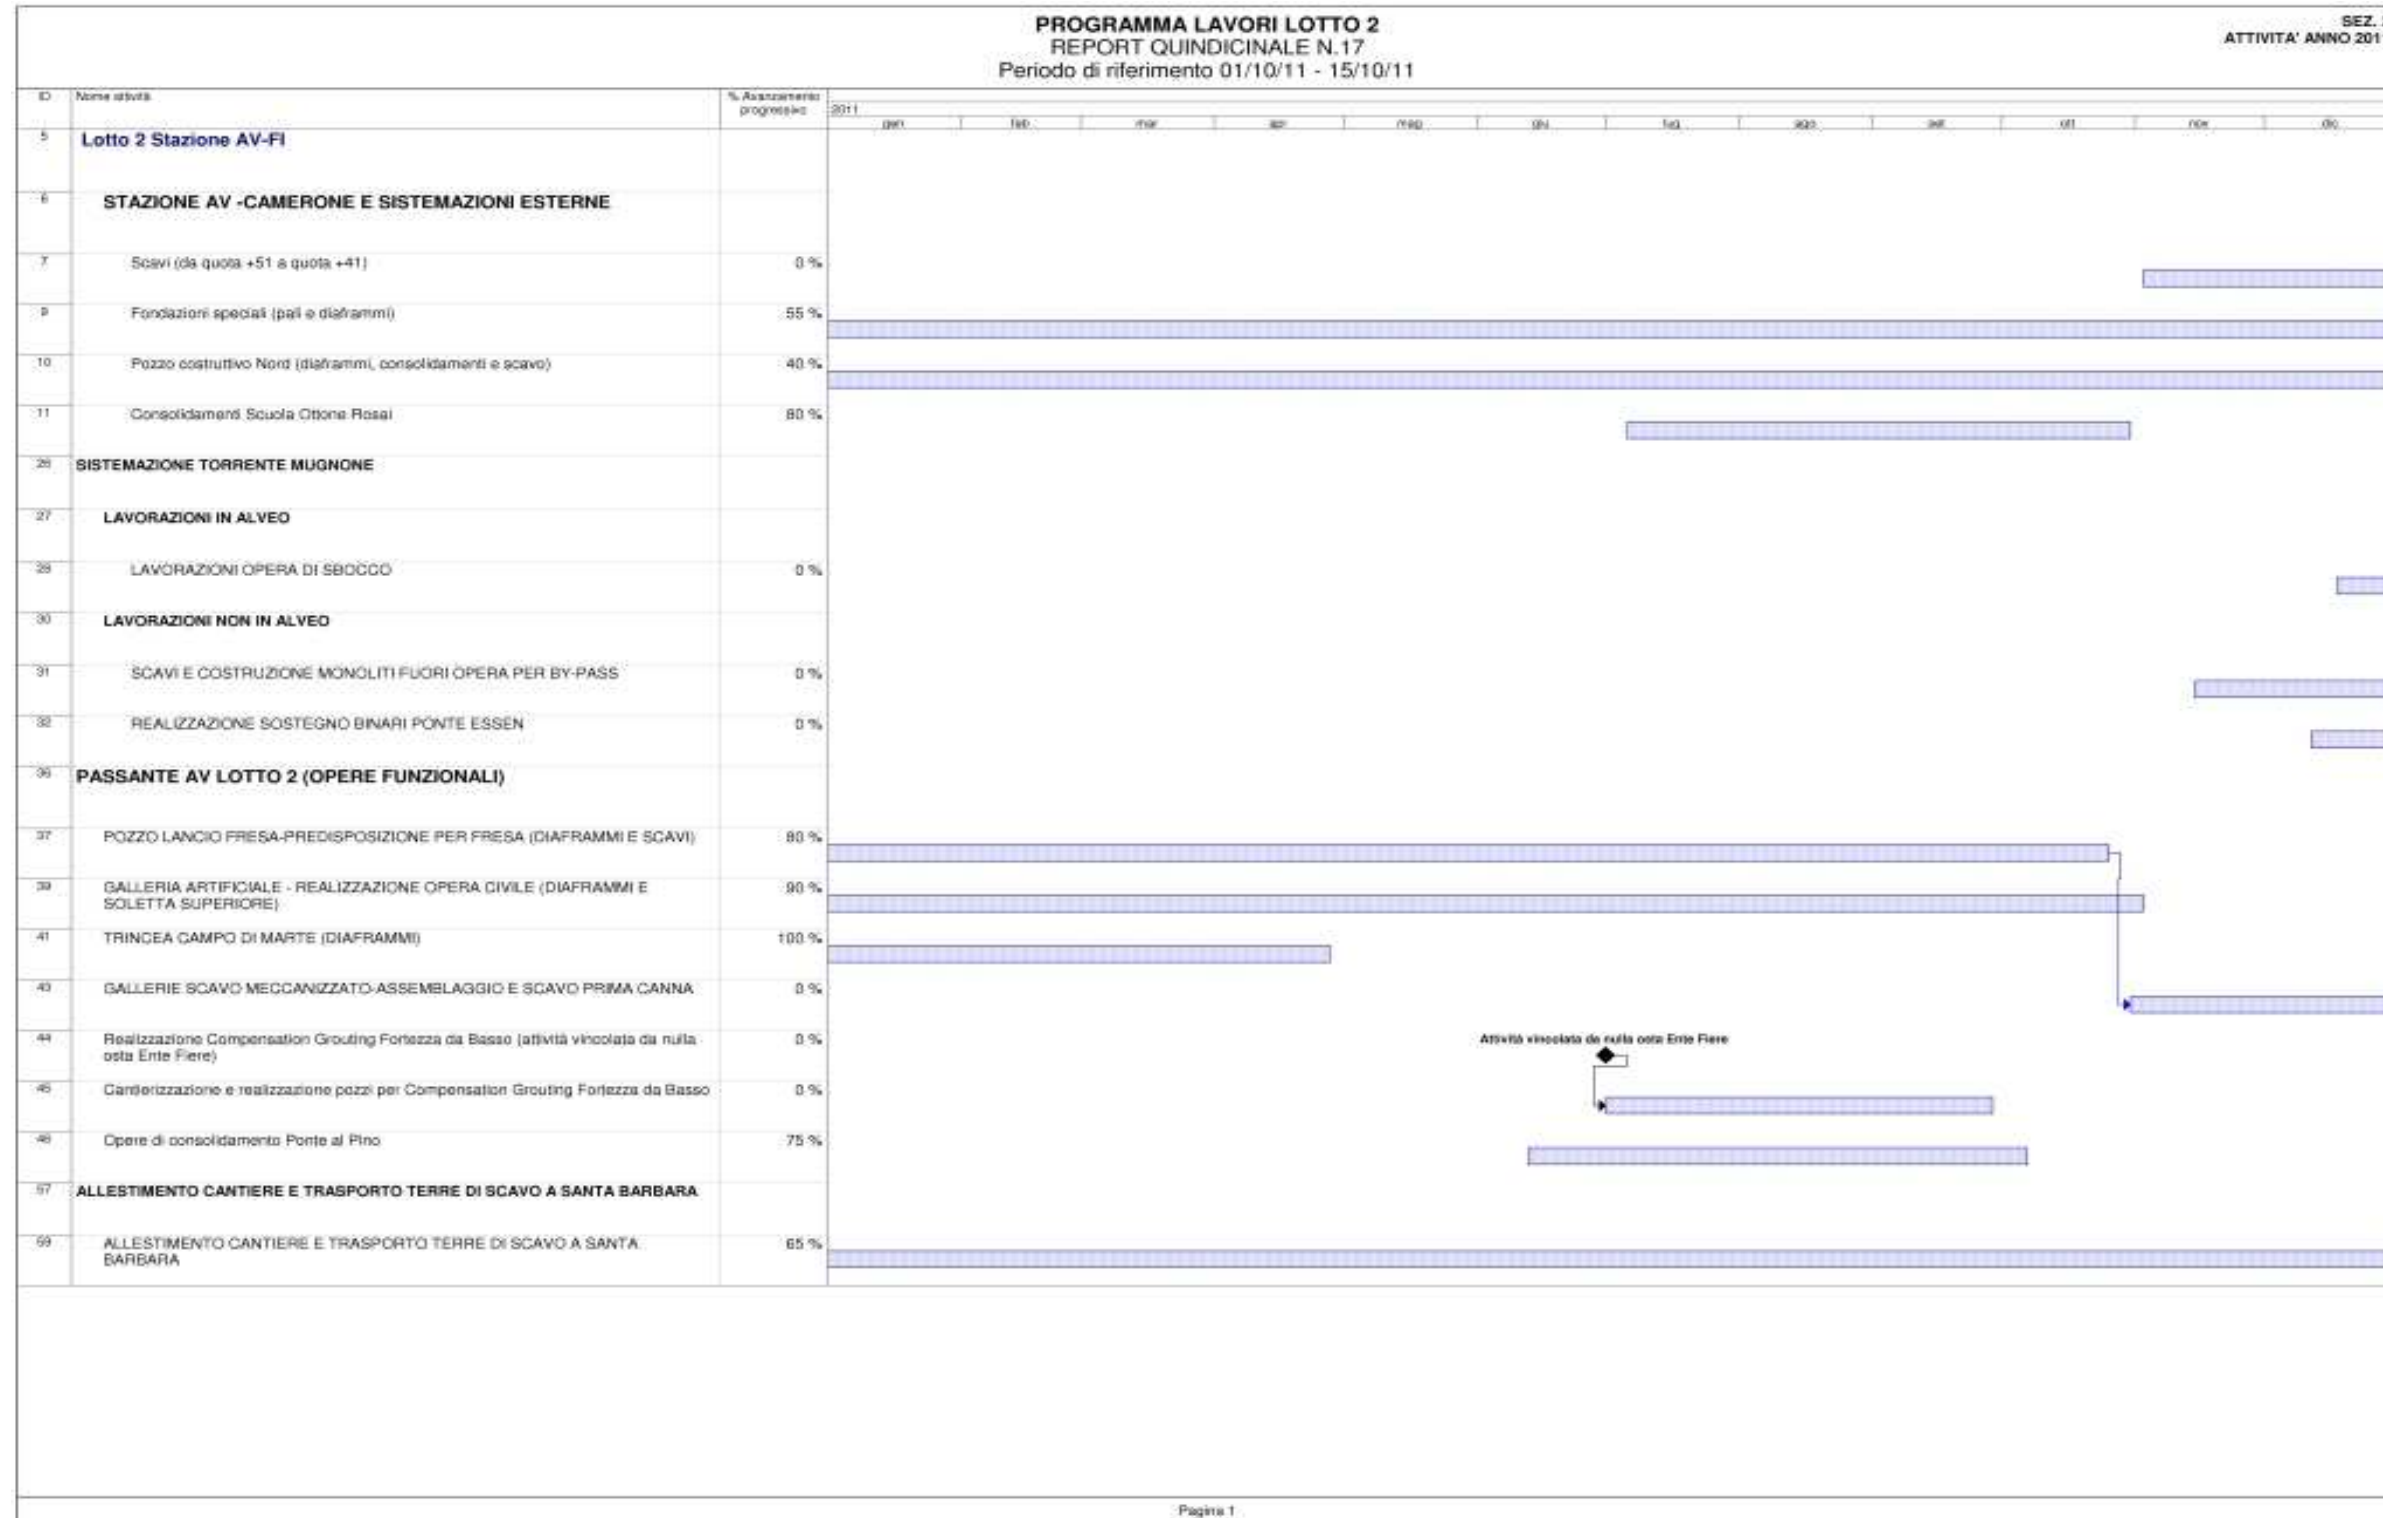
PROGRAMMA LAVORI LOTTO 2
REPORT QUINDICINALE N.17
Periodo di riferimento 01/10/11 - 15/10/11

SEZ. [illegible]
ATTIVITA' ANNO 201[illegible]

| ID | Nome attività | % Avanzamento progressivo |
|---|---|---|
| 5 | Lotto 2 Stazione AV-FI | |
| 6 | STAZIONE AV -CAMERONE E SISTEMAZIONI ESTERNE | |
| 7 | Scavi (da quota +51 a quota +41) | 0 % |
| 9 | Fondazioni speciali (pali e diaframmi) | 55 % |
| 10 | Pozzo costruttivo Nord (diaframmi, consolidamenti e scavo) | 40 % |
| 11 | Consolidamenti Scuola Ottone Rosai | 80 % |
| 26 | SISTEMAZIONE TORRENTE MUGNONE | |
| 27 | LAVORAZIONI IN ALVEO | |
| 28 | LAVORAZIONI OPERA DI SBOCCO | 0 % |
| 30 | LAVORAZIONI NON IN ALVEO | |
| 31 | SCAVI E COSTRUZIONE MONOLITI FUORI OPERA PER BY-PASS | 0 % |
| 32 | REALIZZAZIONE SOSTEGNO BINARI PONTE ESSEN | 0 % |
| 36 | PASSANTE AV LOTTO 2 (OPERE FUNZIONALI) | |
| 37 | POZZO LANCIO FRESA-PREDISPOSIZIONE PER FRESA (DIAFRAMMI E SCAVI) | 80 % |
| 39 | GALLERIA ARTIFICIALE - REALIZZAZIONE OPERA CIVILE (DIAFRAMMI E SOLETTA SUPERIORE) | 90 % |
| 41 | TRINCEA CAMPO DI MARTE (DIAFRAMMI) | 100 % |
| 43 | GALLERIE SCAVO MECCANIZZATO-ASSEMBLAGGIO E SCAVO PRIMA CANNA | 0 % |
| 44 | Realizzazione Compensation Grouting Fortezza da Basso (attività vincolata da nulla osta Ente Fiere) | 0 % |
| 45 | Cantierizzazione e realizzazione pozzi per Compensation Grouting Fortezza da Basso | 0 % |
| 46 | Opere di consolidamento Ponte al Pino | 75 % |
| 57 | ALLESTIMENTO CANTIERE E TRASPORTO TERRE DI SCAVO A SANTA BARBARA | |
| 59 | ALLESTIMENTO CANTIERE E TRASPORTO TERRE DI SCAVO A SANTA BARBARA | 65 % |

2011
gen feb mar apr mag giu lug ago set ott nov dic

Attività vincolata da nulla osta Ente Fiere

Pagina 1